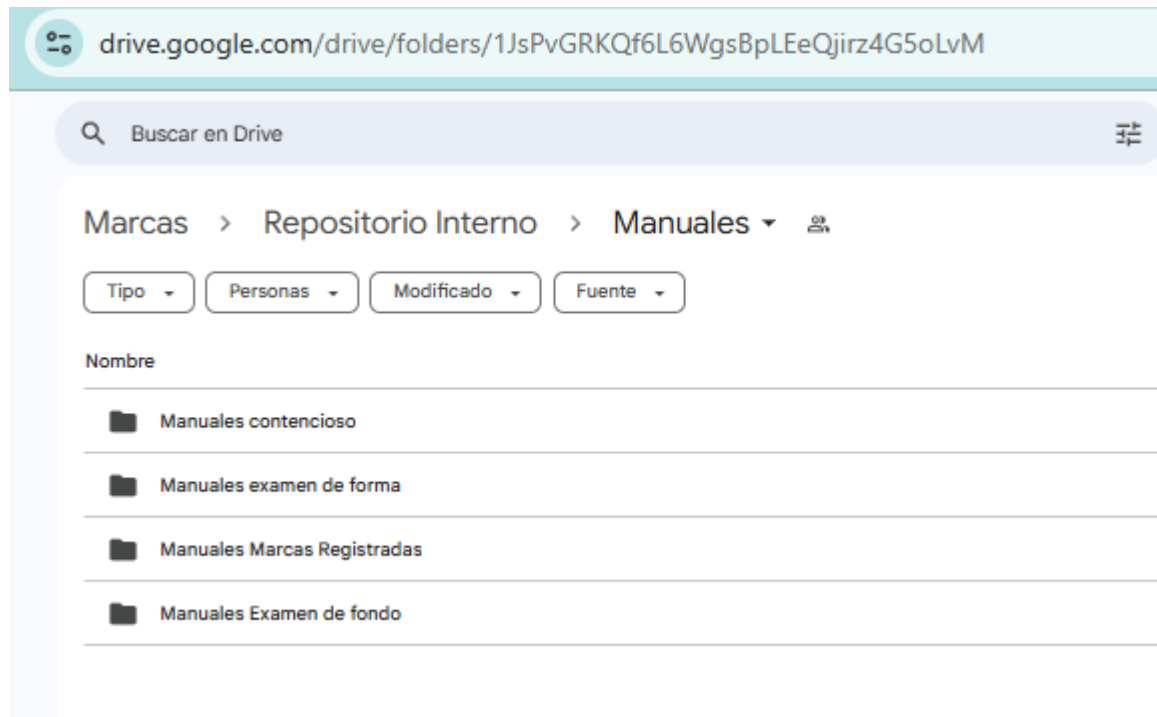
drive.google.com/drive/folders/1JsPvGRKQf6L6WgsBpLEeQjirz4G5oLvM

Buscar en Drive

Marcas > Repositorio Interno > Manuales

Tipo
Personas
Modificado
Fuente

Nombre

Manuales contencioso

Manuales examen de forma

Manuales Marcas Registradas

Manuales Examen de fondo